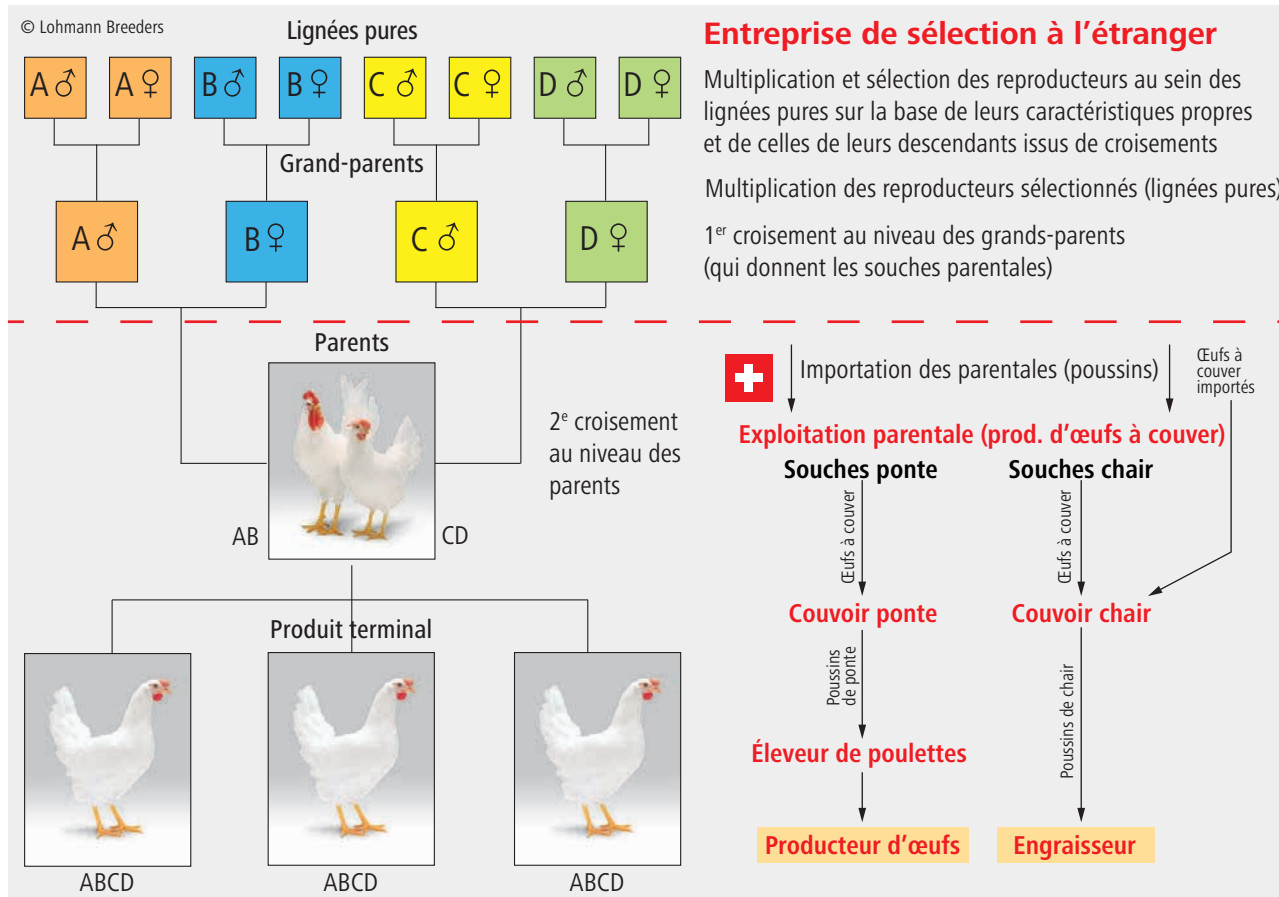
© Lohmann Breeders

Lignées pures

A ♂ A ♀ B ♂ B ♀ C ♂ C ♀ D ♂ D ♀

Grand-parents

A ♂ B ♀ C ♂ D ♀

Entreprise de sélection à l'étranger

Multiplication et sélection des reproducteurs au sein des lignées pures sur la base de leurs caractéristiques propres et de celles de leurs descendants issus de croisements

Multiplication des reproducteurs sélectionnés (lignées pures)

1$^{er}$ croisement au niveau des grands-parents (qui donnent les souches parentales)

Parents

AB CD

2$^{e}$ croisement au niveau des parents

Importation des parentales (poussins)

Œufs à couver importés

Exploitation parentale (prod. d'œufs à couver)

Souches ponte

Souches chair

Œufs à couver

Œufs à couver

Couvoir ponte

Couvoir chair

Poussins de ponte

Poussins de chair

Éleveur de poulettes

Producteur d'œufs

Engraisseur

Produit terminal

ABCD ABCD ABCD